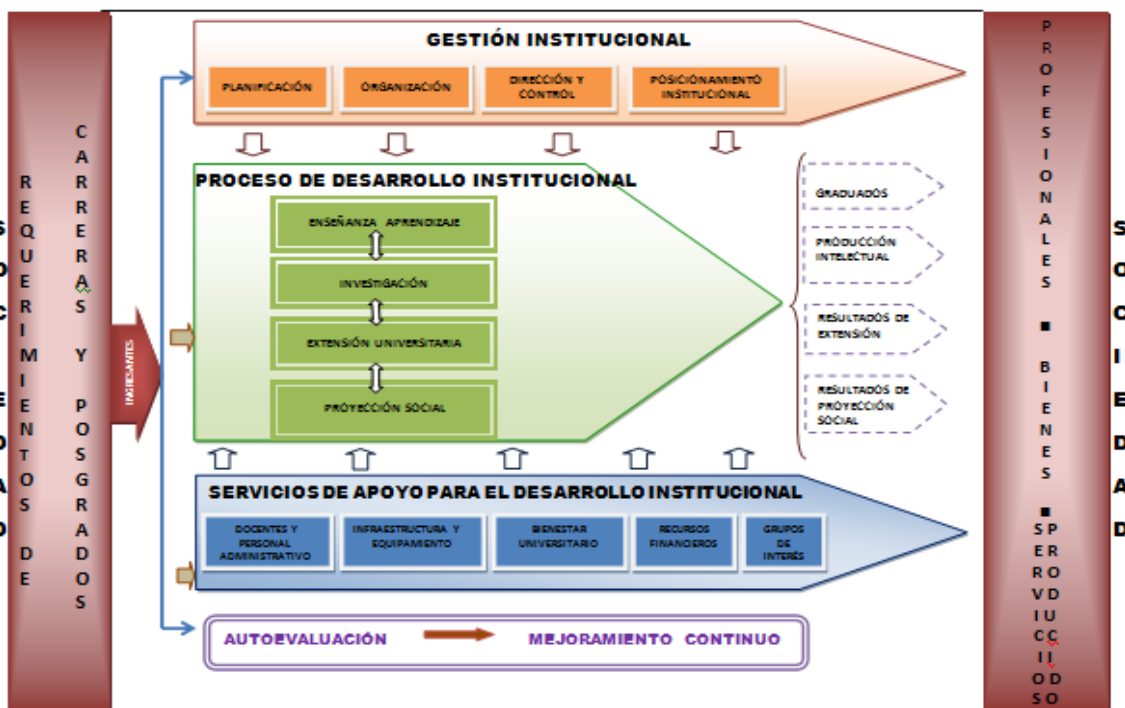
S O C I E D A D

REQUERIMIENTOS DE

CARRERAS Y POSGRADOS

INGRESANTES

GESTIÓN INSTITUCIONAL

PLANIFICACIÓN

ORGANIZACIÓN

DIRECCIÓN Y CONTROL

POSICIONAMIENTO INSTITUCIONAL

PROCESO DE DESARROLLO INSTITUCIONAL

ENSEÑANZA APRENDIZAJE

INVESTIGACIÓN

EXTENSIÓN UNIVERSITARIA

PROYECCIÓN SOCIAL

GRADUADOS

PRODUCCIÓN INTELECTUAL

RESULTADOS DE EXTENSIÓN

RESULTADOS DE PROYECCIÓN SOCIAL

SERVICIOS DE APOYO PARA EL DESARROLLO INSTITUCIONAL

DOCENTES Y PERSONAL ADMINISTRATIVO

INFRAESTRUCTURA Y EQUIPAMIENTO

BIENESTAR UNIVERSITARIO

RECURSOS FINANCIEROS

GRUPOS DE INTERÉS

AUTOEVALUACIÓN

MEJORAMIENTO CONTINUO

PROFESIONALES ■ BIENES ■ SERVICIOS PRODUCIDOS

S O C I E D A D